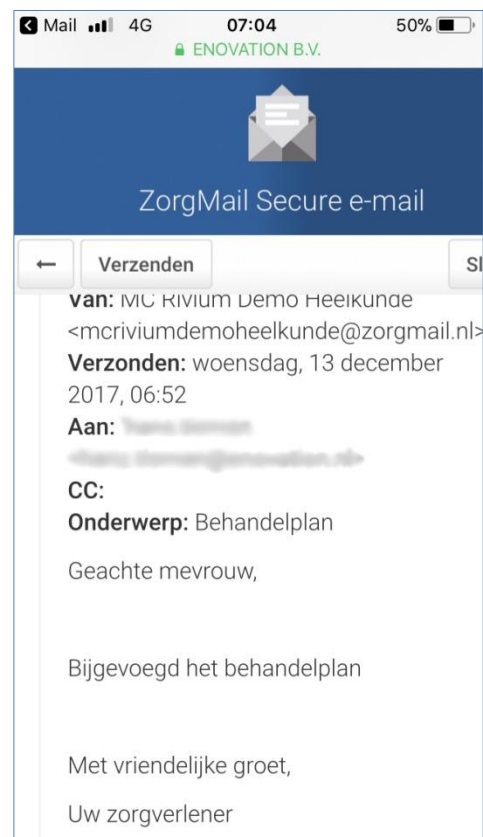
Mail 4G 07:04 50%
ENOVATION B.V.

ZorgMail Secure e-mail

← Verzenden Sl

Van: MC Rivium Demo Heelkunde <mcriviumdemoheelkunde@zorgmail.nl>
Verzonden: woensdag, 13 december 2017, 06:52
Aan: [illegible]
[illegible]
CC:
Onderwerp: Behandelplan

Geachte mevrouw,

Bijgevoegd het behandelplan

Met vriendelijke groet,

Uw zorgverlener